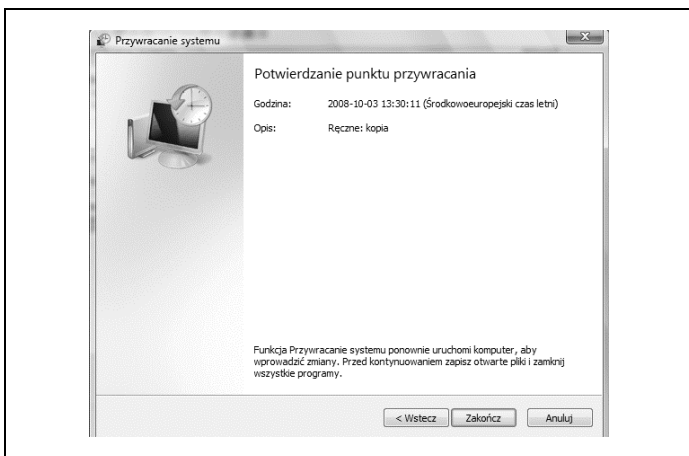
Przywracanie systemu

Potwierdzanie punktu przywracania

Godzina: 2008-10-03 13:30:11 (Środkowoeuropejski czas letni)

Opis: Ręczne: kopia

Funkcja Przywracanie systemu ponownie uruchomi komputer, aby wprowadzić zmiany. Przed kontynuowaniem zapisz otwarte pliki i zamknij wszystkie programy.

< Wstecz | Zakończ | Anuluj